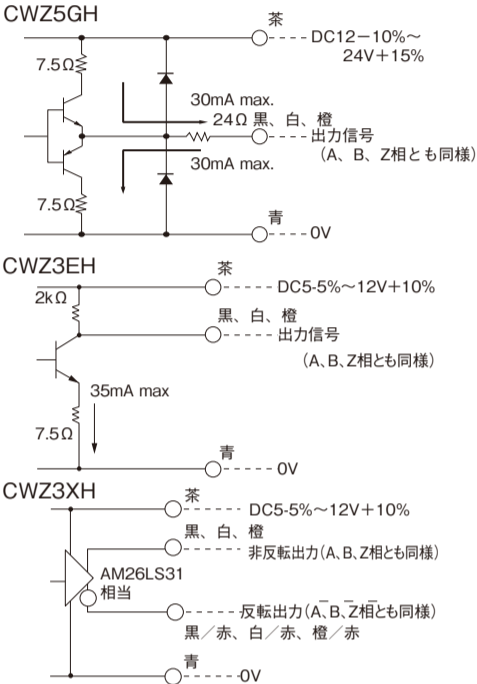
CWZ5GH

茶
DC12−10%〜
24V+15%

7.5Ω

30mA max.
24Ω 黒、白、橙
出力信号
(A、B、Z相とも同様)
30mA max.

7.5Ω

青
0V

CWZ3EH

茶
DC5-5%〜12V+10%
2kΩ
黒、白、橙
出力信号
(A、B、Z相とも同様)
35mA max
7.5Ω
青
0V

CWZ3XH

茶
DC5-5%〜12V+10%
黒、白、橙
非反転出力(A、B、Z相とも同様)
AM26LS31
相当
反転出力($\bar{A}$、$\bar{B}$、$\bar{Z}$相とも同様)
黒/赤、白/赤、橙/赤
青
0V